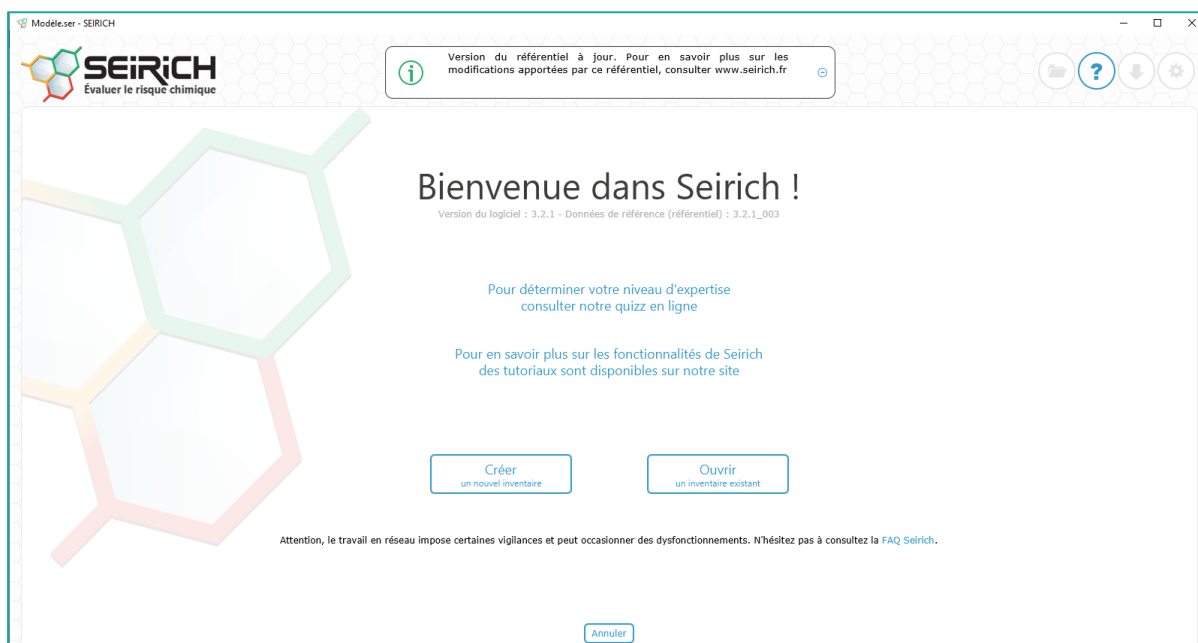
Modèle.ser - SEIRICH

SEIRICH
Évaluer le risque chimique

Version du référentiel à jour. Pour en savoir plus sur les modifications apportées par ce référentiel, consulter www.seirich.fr

?

Bienvenue dans Seirich !

Version du logiciel : 3.2.1 - Données de référence (référentiel) : 3.2.1_003

Pour déterminer votre niveau d'expertise
consulter notre quizz en ligne

Pour en savoir plus sur les fonctionnalités de Seirich
des tutoriaux sont disponibles sur notre site

Créer
un nouvel inventaire

Ouvrir
un inventaire existant

Attention, le travail en réseau impose certaines vigilances et peut occasionner des dysfonctionnements. N'hésitez pas à consultez la FAQ Seirich.

Annuler